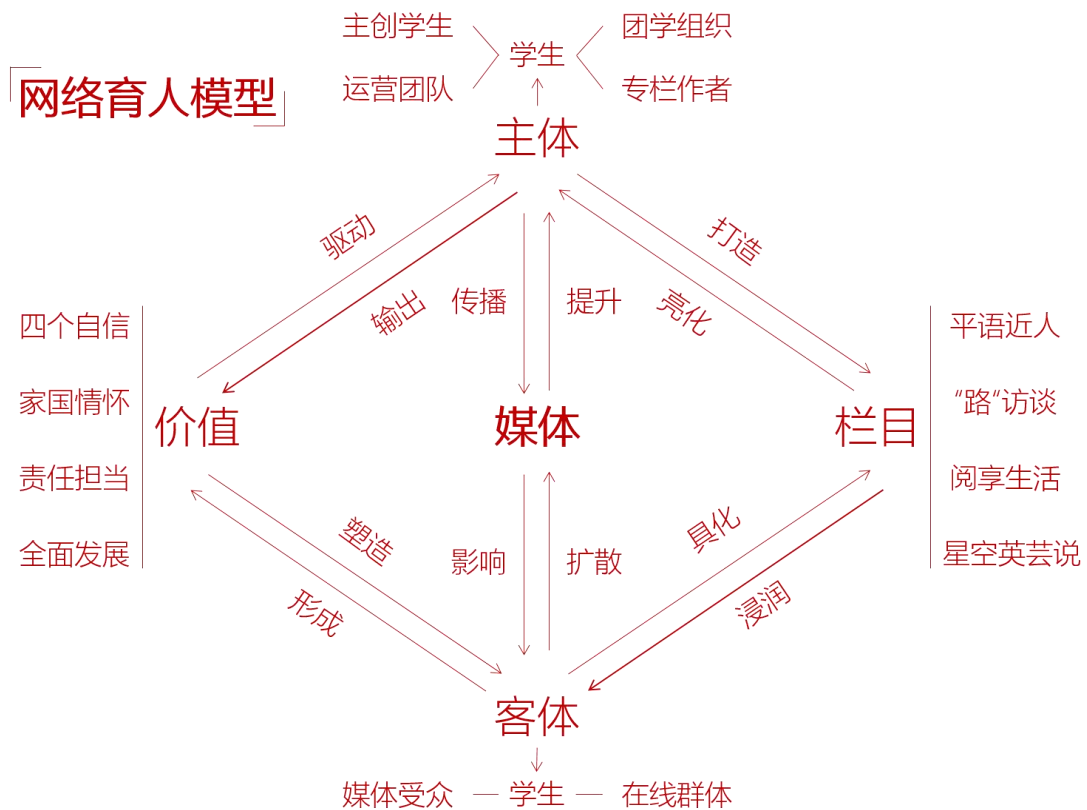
网络育人模型

主创学生
运营团队
学生
团学组织
专栏作者

主体

驱动
输出
传播
提升
亮化
打造

四个自信
家国情怀
责任担当
全面发展

价值
媒体
栏目

平语近人
“路”访谈
阅享生活
星空英芸说

塑造
形成
影响
扩散
具化
浸润

客体

媒体受众 — 学生 — 在线群体